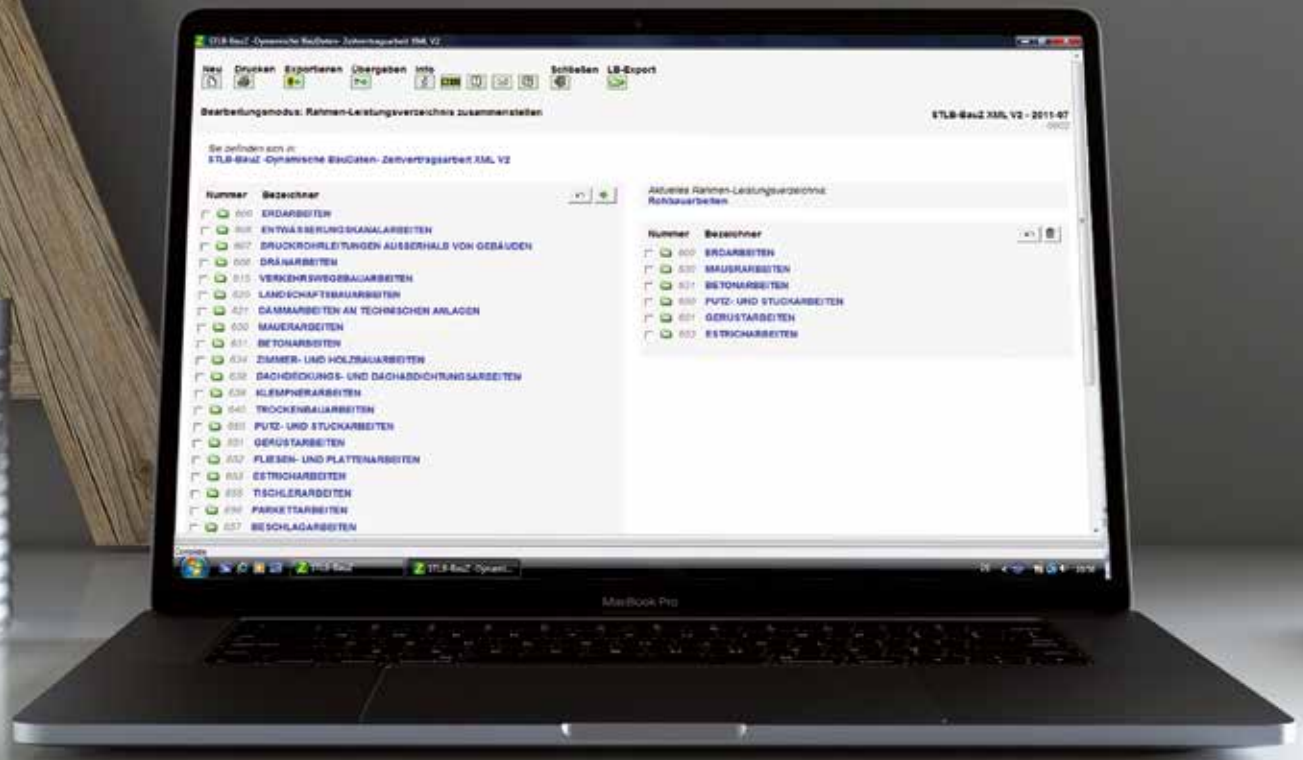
STLB-Bau Z -Dynamische BauDaten- Zeitvertragsarbeit XML V2

Neu Drucken Exportieren Übergeben Info Schließen LB-Export

Bearbeitungsmodus: Rahmen-Leistungsverzeichnis zusammenstellen

STLB-BauZ XML V2 - 2011-07

Sie befinden sich in:
STLB-BauZ -Dynamische BauDaten- Zeitvertragsarbeit XML V2

Nummer Bezeichner

600 ERDARBEITEN
605 ENTWÄSSERUNGSKANALARBEITEN
607 DRUCKROHRLEITUNGEN AUSSERHALB VON GEBÄUDEN
608 DRÄNARBEITEN
615 VERKEHRSWEGEBAUARBEITEN
620 LANDSCHAFTSBAUARBEITEN
621 DÄMMARBEITEN AN TECHNISCHEN ANLAGEN
630 MAUERARBEITEN
631 BETONARBEITEN
634 ZIMMER- UND HOLZBAUARBEITEN
638 DACHDECKUNGS- UND DACHABDICHTUNGSARBEITEN
639 KLEMPNERARBEITEN
640 TROCKENBAUARBEITEN
650 PUTZ- UND STUCKARBEITEN
651 GERÜSTARBEITEN
652 FLIESEN- UND PLATTENARBEITEN
653 ESTRICHARBEITEN
655 TISCHLERARBEITEN
656 PARKETTARBEITEN
657 BESCHLAGARBEITEN

Aktuelles Rahmen-Leistungsverzeichnis:
Rohbauarbeiten

Nummer Bezeichner

600 ERDARBEITEN
630 MAUERARBEITEN
631 BETONARBEITEN
650 PUTZ- UND STUCKARBEITEN
651 GERÜSTARBEITEN
653 ESTRICHARBEITEN

Complete
STLB-BauZ
STLB-BauZ -Dynami...

MacBook Pro